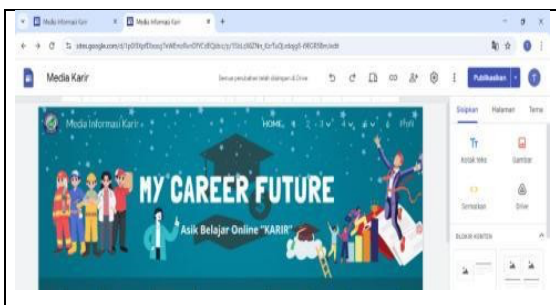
Media Informasi Karir
Media Informasi Karir
sites.google.com/d/1pDSfpf0xoq7eWEmoRxrDYCdIQdxc/p/1SsLx9ZNn_KrTuQcdqg5-f8GR8bmJedt
Media Karir
Semua perubahan telah disimpan di Drive
Publikasikan
Sisipkan
Halaman
Tema
Kotak teks
Gambar
Sematkan
Drive
BLOK KONTEN
Media Informasi Karir
HOME
MY CAREER FUTURE
Asik Belajar Online "KARIR"